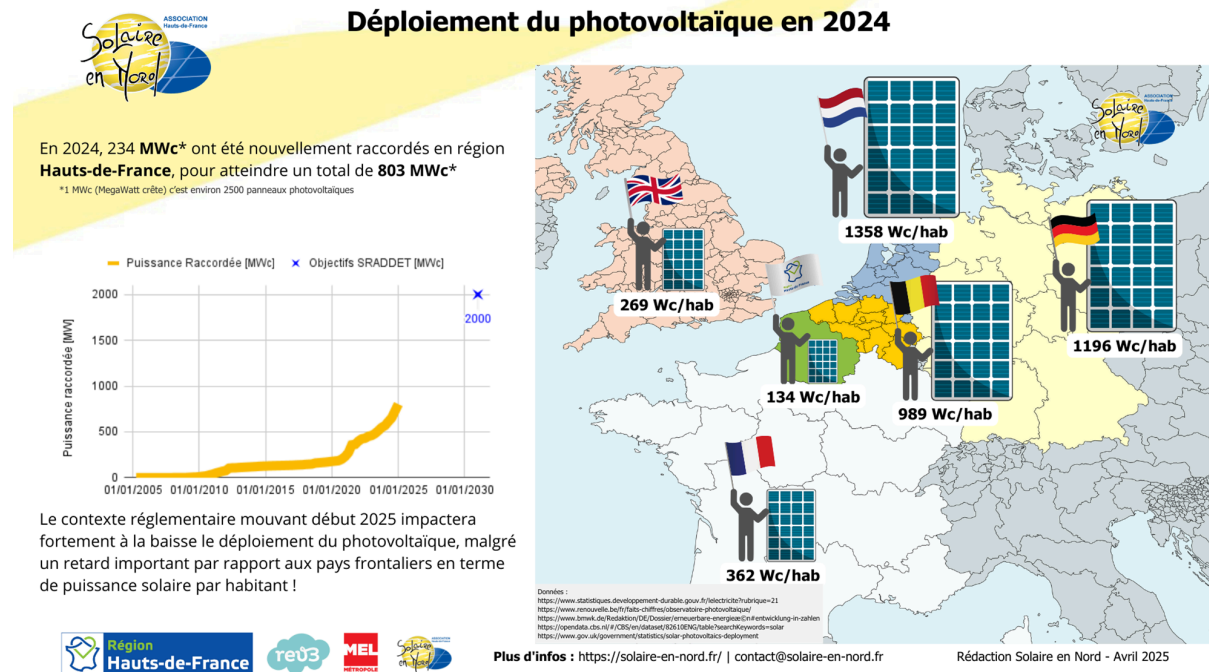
Déploiement du photovoltaïque en 2024

Solaire en Nord ASSOCIATION Hauts-de-France

En 2024, 234 **MWc*** ont été nouvellement raccordés en région **Hauts-de-France**, pour atteindre un total de **803 MWc***

*1 MWc (MegaWatt crête) c'est environ 2500 panneaux photovoltaïques

Puissance Raccordée [MWc] Objectifs SRADDET [MWc]

Puissance raccordée [MW]

2000
1500
1000
500
0

2000

01/01/2005 01/01/2010 01/01/2015 01/01/2020 01/01/2025 01/01/2030

Le contexte réglementaire mouvant début 2025 impactera fortement à la baisse le déploiement du photovoltaïque, malgré un retard important par rapport aux pays frontaliers en terme de puissance solaire par habitant !

1358 Wc/hab
269 Wc/hab
1196 Wc/hab
134 Wc/hab
989 Wc/hab
362 Wc/hab

Données :
https://www.statistiques.developpement-durable.gouv.fr/electricite?rubrique=21
https://www.renouvelle.be/fr/faits-chiffres/observatoire-photovoltaique/
https://www.bmwk.de/Redaktion/DE/Dossier/erneuerbare-energien.html#entwicklung-in-zahlen
https://opendata.cbs.nl/#/CBS/en/dataset/82610ENG/table?searchKeywords=solar
https://www.gov.uk/government/statistics/solar-photovoltaics-deployment

Région Hauts-de-France
rev3
MEL MÉTROPOLE
Solaire en Nord

Plus d'infos : https://solaire-en-nord.fr/ | contact@solaire-en-nord.fr

Rédaction Solaire en Nord - Avril 2025